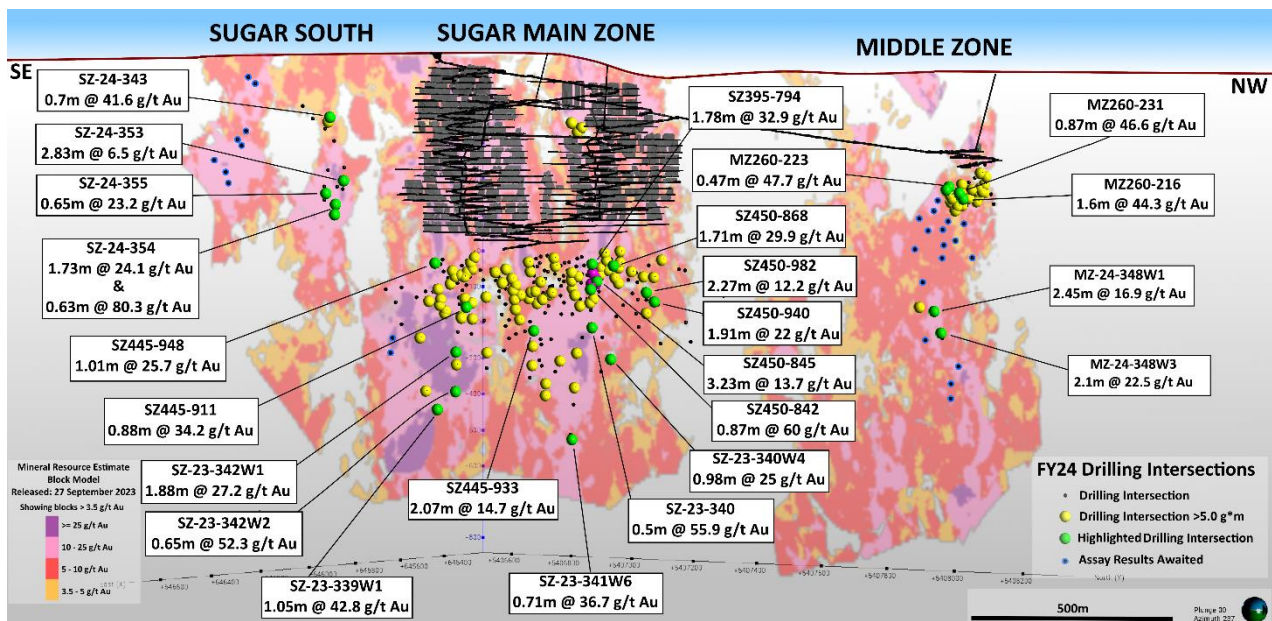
SUGAR SOUTH

SUGAR MAIN ZONE

MIDDLE ZONE

SE

NW

SZ-24-343
0.7m @ 41.6 g/t Au

SZ-24-353
2.83m @ 6.5 g/t Au

SZ-24-355
0.65m @ 23.2 g/t Au

SZ-24-354
1.73m @ 24.1 g/t Au
&
0.63m @ 80.3 g/t Au

SZ445-948
1.01m @ 25.7 g/t Au

SZ445-911
0.88m @ 34.2 g/t Au

SZ-23-342W1
1.88m @ 27.2 g/t Au

SZ-23-342W2
0.65m @ 52.3 g/t Au

SZ-23-339W1
1.05m @ 42.8 g/t Au

SZ445-933
2.07m @ 14.7 g/t Au

SZ-23-341W6
0.71m @ 36.7 g/t Au

SZ-23-340
0.5m @ 55.9 g/t Au

SZ-23-340W4
0.98m @ 25 g/t Au

SZ450-842
0.87m @ 60 g/t Au

SZ450-845
3.23m @ 13.7 g/t Au

SZ450-940
1.91m @ 22 g/t Au

SZ450-982
2.27m @ 12.2 g/t Au

SZ450-868
1.71m @ 29.9 g/t Au

SZ395-794
1.78m @ 32.9 g/t Au

MZ260-223
0.47m @ 47.7 g/t Au

MZ260-231
0.87m @ 46.6 g/t Au

MZ260-216
1.6m @ 44.3 g/t Au

MZ-24-348W1
2.45m @ 16.9 g/t Au

MZ-24-348W3
2.1m @ 22.5 g/t Au

Mineral Resource Estimate
Block Model
Released: 27 September 2023
Showing blocks > 3.5 g/t Au
>= 25 g/t Au
10 - 25 g/t Au
5 - 10 g/t Au
3.5 - 5 g/t Au

FY24 Drilling Intersections
Drilling Intersection
Drilling Intersection >5.0 g*m
Highlighted Drilling Intersection
Assay Results Awaited

500m

Plunge 30
Azimuth 237